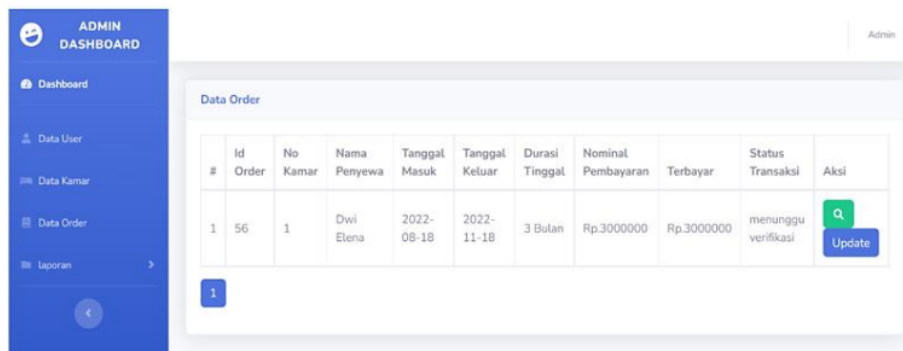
ADMIN DASHBOARD

Dashboard

Data User

Data Kamar

Data Order

laporan

Admin

Data Order

| # | Id Order | No Kamar | Nama Penyewa | Tanggal Masuk | Tanggal Keluar | Durasi Tinggal | Nominal Pembayaran | Terbayar | Status Transaksi | Aksi |
|---|---|---|---|---|---|---|---|---|---|---|
| 1 | 56 | 1 | Dwi Elena | 2022-08-18 | 2022-11-18 | 3 Bulan | Rp.3000000 | Rp.3000000 | menunggu verifikasi | Update |

1